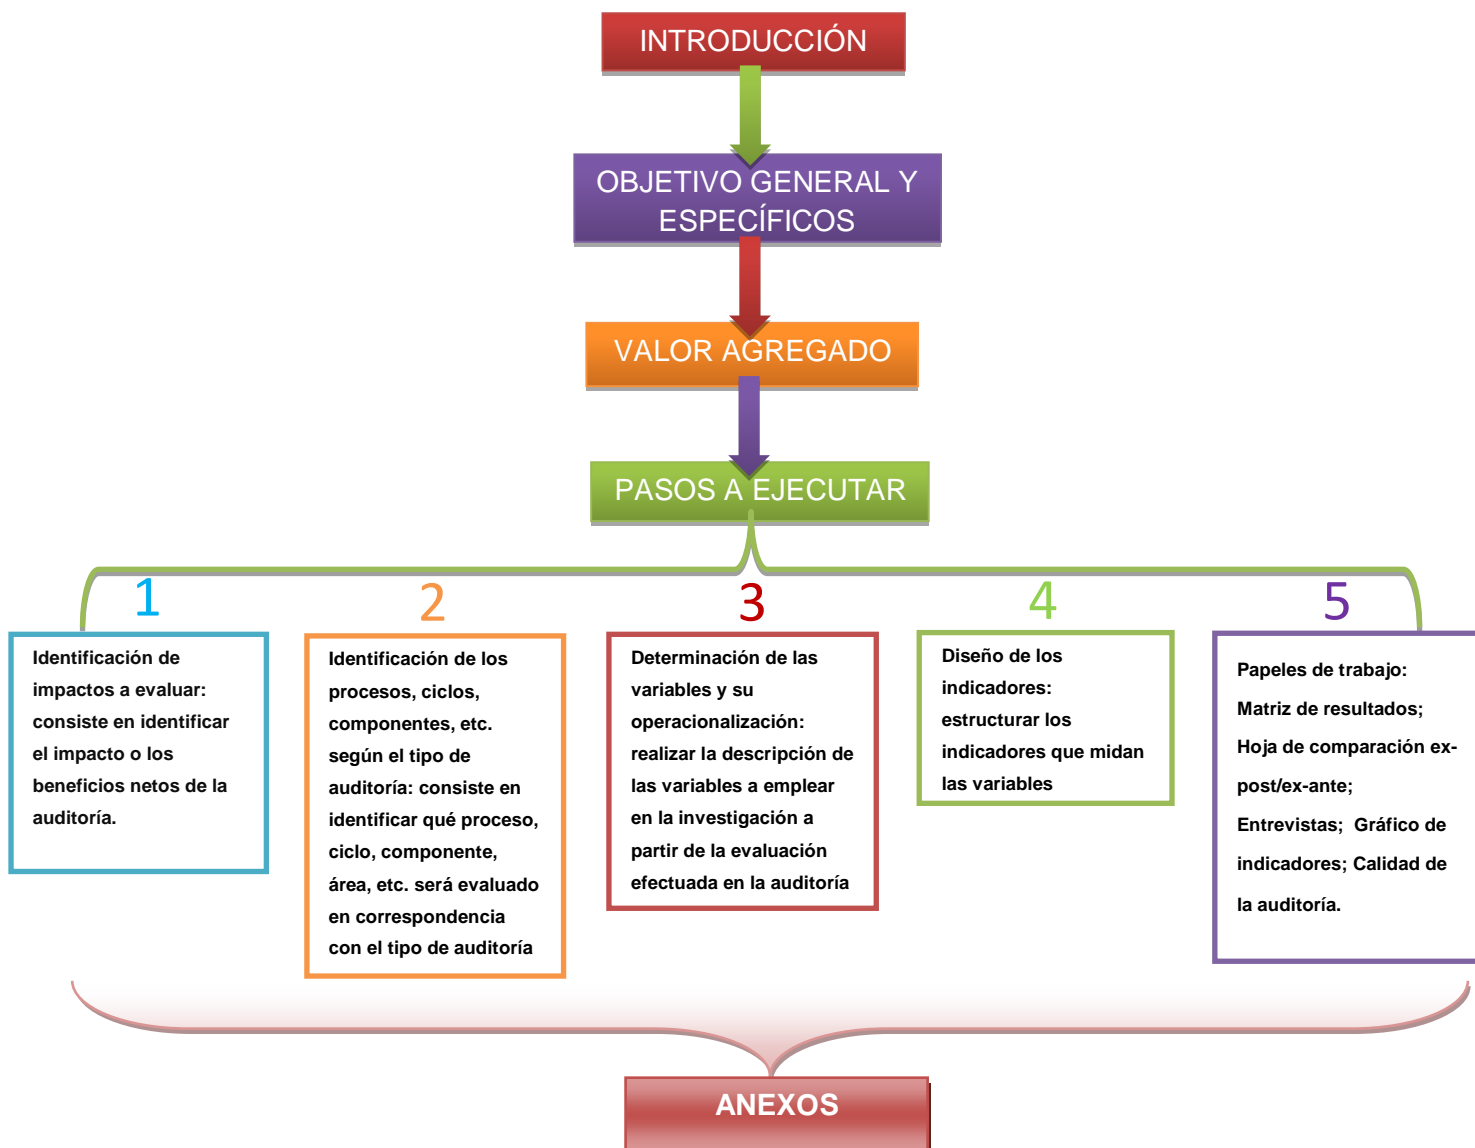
INTRODUCCIÓN

OBJETIVO GENERAL Y ESPECÍFICOS

VALOR AGREGADO

PASOS A EJECUTAR

1

Identificación de impactos a evaluar: consiste en identificar el impacto o los beneficios netos de la auditoría.

2

Identificación de los procesos, ciclos, componentes, etc. según el tipo de auditoría: consiste en identificar qué proceso, ciclo, componente, área, etc. será evaluado en correspondencia con el tipo de auditoría

3

Determinación de las variables y su operacionalización: realizar la descripción de las variables a emplear en la investigación a partir de la evaluación efectuada en la auditoría

4

Diseño de los indicadores: estructurar los indicadores que midan las variables

5

Papeles de trabajo: Matriz de resultados; Hoja de comparación ex-post/ex-ante; Entrevistas; Gráfico de indicadores; Calidad de la auditoría.

ANEXOS